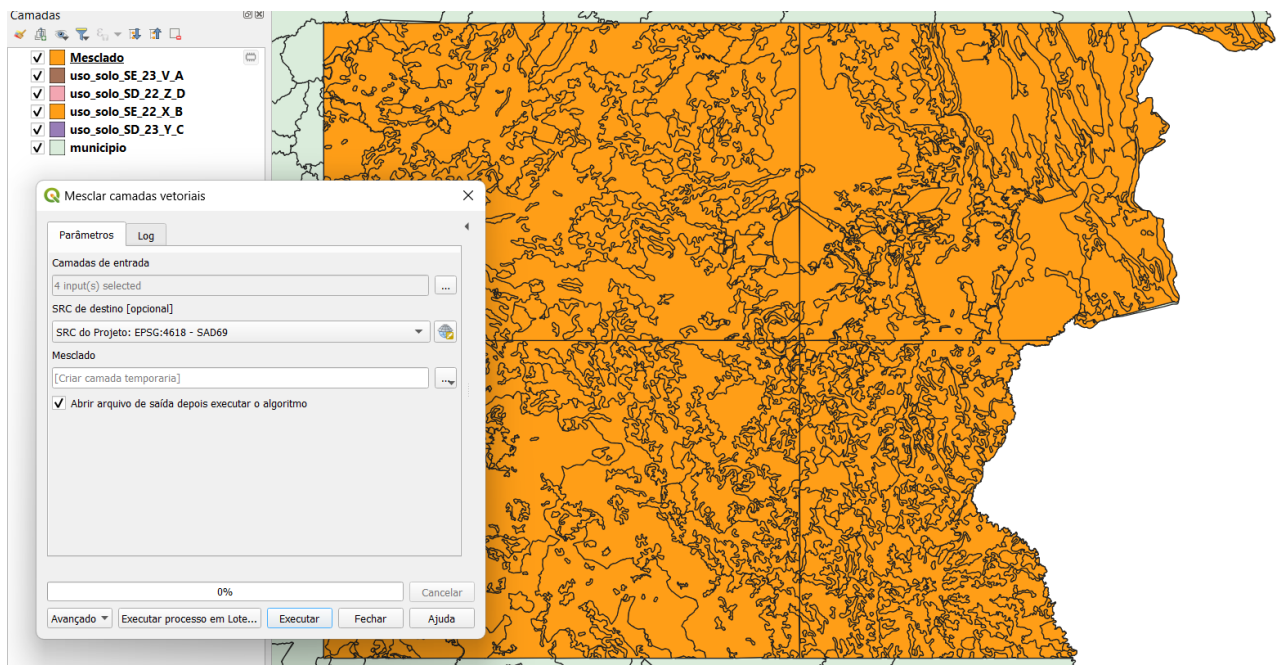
Camadas

Mesclado
uso_solo_SE_23_V_A
uso_solo_SD_22_Z_D
uso_solo_SE_22_X_B
uso_solo_SD_23_Y_C
municipio

Mesclar camadas vetoriais

Parâmetros
Log

Camadas de entrada
4 input(s) selected
...

SRC de destino [opcional]
SRC do Projeto: EPSG:4618 - SAD69

Mesclado
[Criar camada temporaria]
...

Abrir arquivo de saída depois executar o algoritmo

0%
Cancelar

Avançado
Executar processo em Lote...
Executar
Fechar
Ajuda